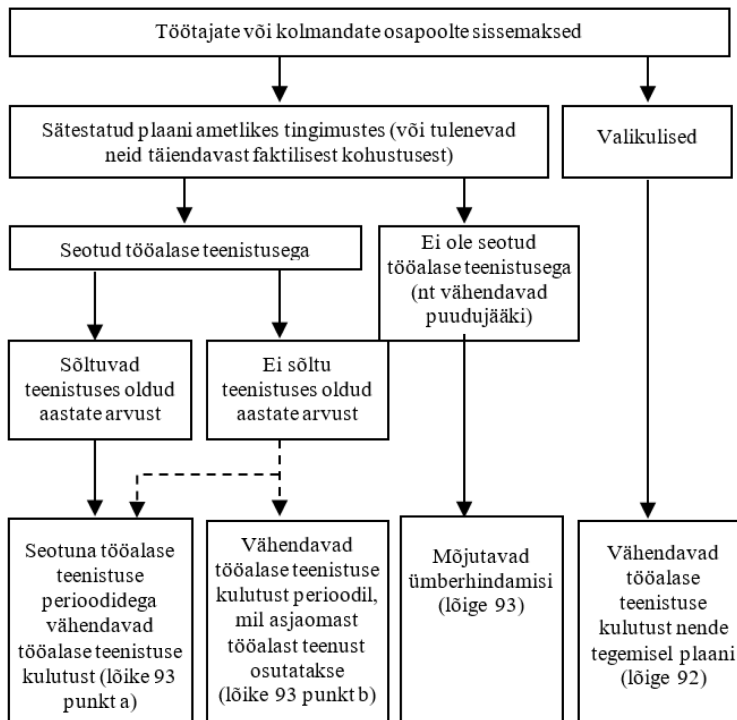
Töötajate või kolmandate osapoolte sissemaksed

Sätestatud plaani ametlikes tingimustes (või tulenevad neid täiendavast faktilisest kohustusest)

Valikulised

Seotud tööalase teenistusega

Ei ole seotud tööalase teenistusega (nt vähendavad puudujääki)

Sõltuvad teenistuses oldud aastate arvust

Ei sõltu teenistuses oldud aastate arvust

Seotuna tööalase teenistuse perioodidega vähendavad tööalase teenistuse kulutust (lõike 93 punkt a)

Vähendavad tööalase teenistuse kulutust perioodil, mil asjaomast tööalast teenust osutatakse (lõike 93 punkt b)

Mõjutavad ümberhindamisi (lõige 93)

Vähendavad tööalase teenistuse kulutust nende tegemisel plaani (lõige 92)